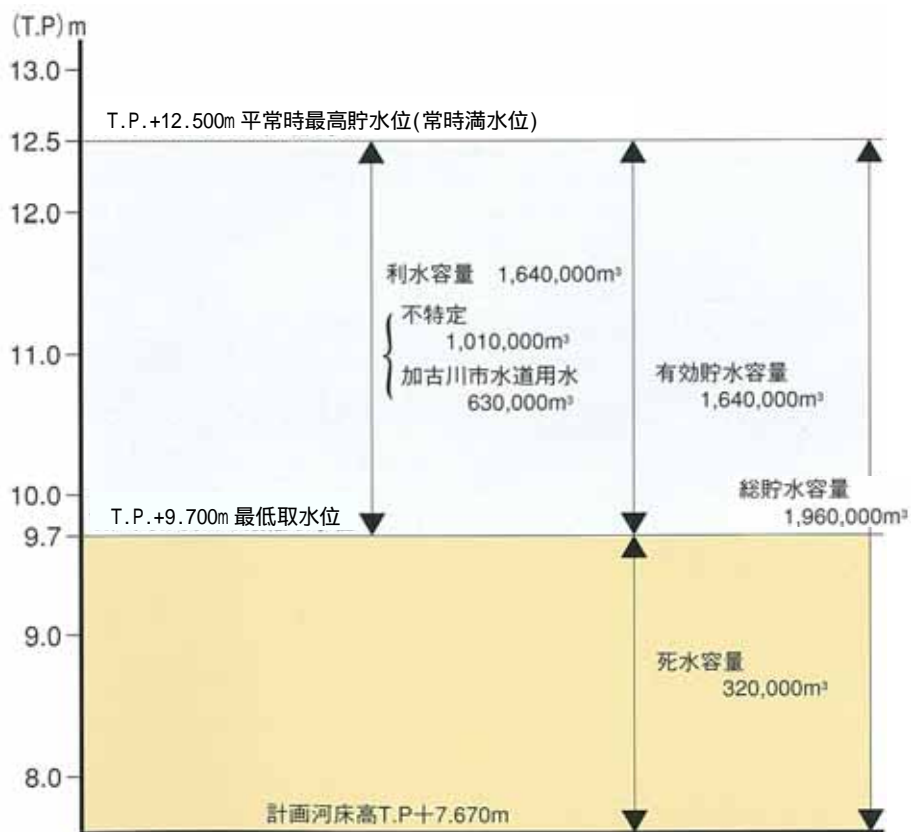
(T.P) m
13.0
T.P.+12.500m 平常時最高貯水位(常時満水位)
12.5
12.0
利水容量 1,640,000m³
不特定 1,010,000m³
加古川市水道用水 630,000m³
11.0
有効貯水容量 1,640,000m³
10.0
総貯水容量 1,960,000m³
T.P.+9.700m 最低取水位
9.7
9.0
死水容量 320,000m³
8.0
計画河床高T.P+7.670m